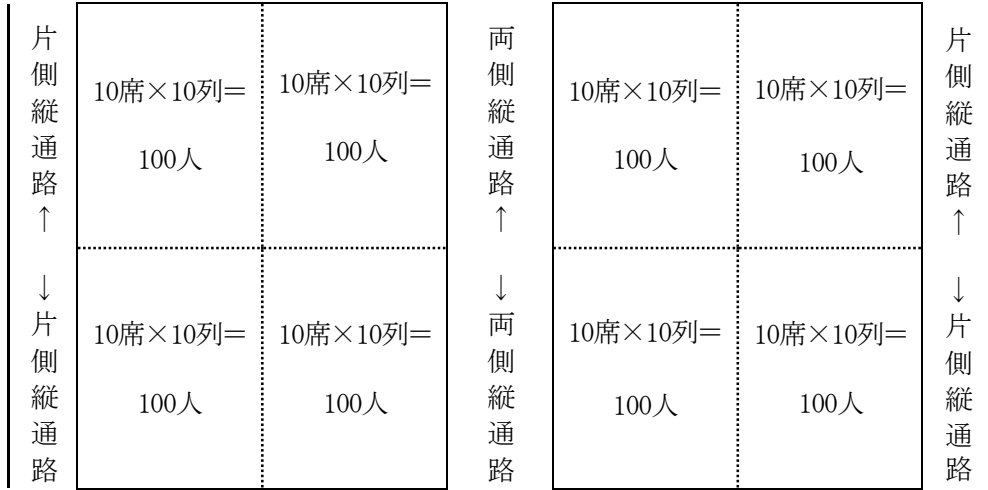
片側縦通路↑

| 10席×10列＝100人 | 10席×10列＝100人 |
|---|---|
| 10席×10列＝100人 | 10席×10列＝100人 |

↓片側縦通路

両側縦通路↑

↓両側縦通路

| 10席×10列＝100人 | 10席×10列＝100人 |
|---|---|
| 10席×10列＝100人 | 10席×10列＝100人 |

片側縦通路↑

↓片側縦通路